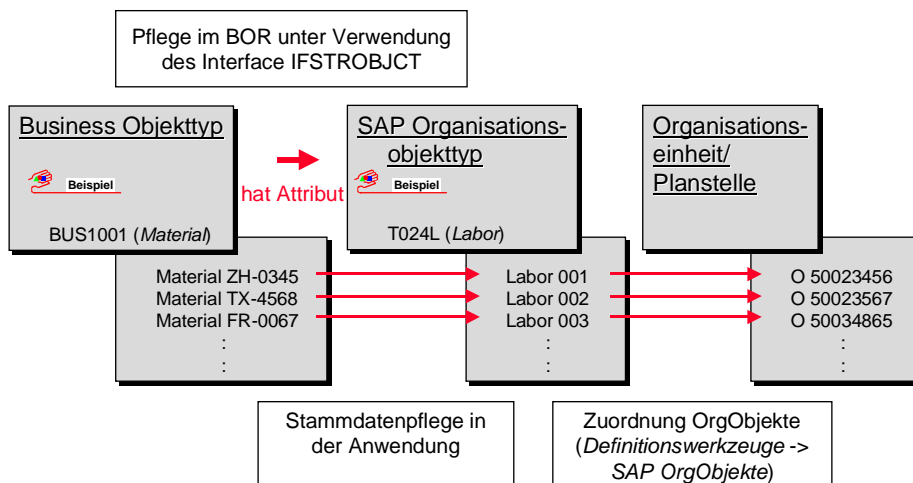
Pflege im BOR unter Verwendung des Interface IFSTROBJCT

Business Objekttyp

Beispiel

BUS1001 (*Material*)

hat Attribut

SAP Organisations-objekttyp

Beispiel

T024L (*Labor*)

Organisations-einheit/ Planstelle

Material ZH-0345
Material TX-4568
Material FR-0067
:
:

Labor 001
Labor 002
Labor 003
:
:

O 50023456
O 50023567
O 50034865
:
:

Stammdatenpflege in der Anwendung

Zuordnung OrgObjekte (*Definitionswerkzeuge -> SAP OrgObjekte*)